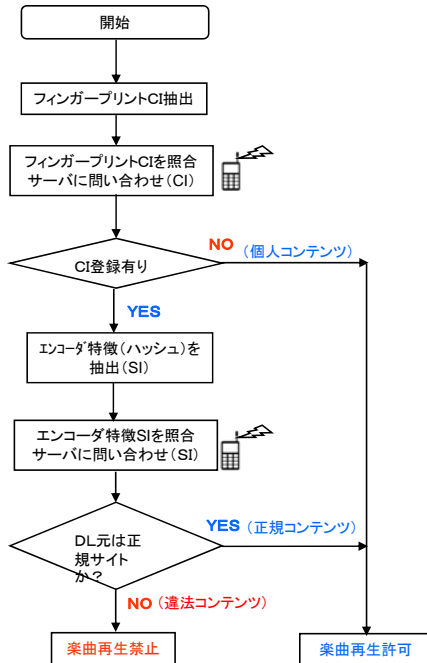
開始

フィンガープリントCI抽出

フィンガープリントCIを照合サーバに問い合わせ(CI)

CI登録有り

NO（個人コンテンツ）

YES

ｴﾝｺｰﾀﾞ特徴（ハッシュ）を抽出(SI)

エンコーダ特徴SIを照合サーバに問い合わせ(SI)

DL元は正規サイトか？

YES（正規コンテンツ）

NO（違法コンテンツ）

楽曲再生禁止

楽曲再生許可